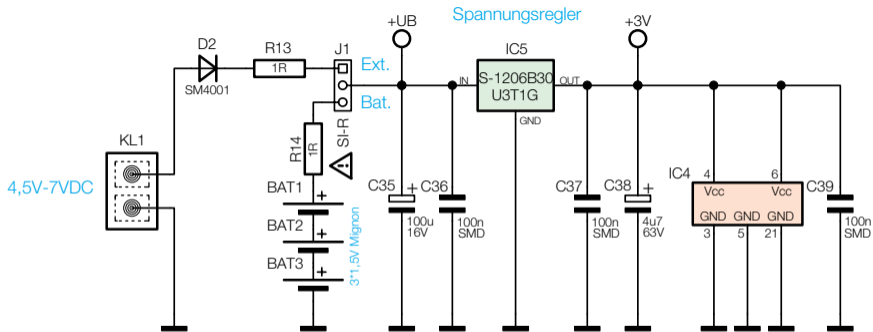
Spannungsregler

+UB

+3V

D2

SM4001

R13

1R

J1

Ext.

Bat.

IC5

IN

S-1206B30

U3T1G

OUT

GND

KL1

4,5V-7VDC

R14

1R

SI-R

BAT1

BAT2

BAT3

3*1,5V Mignon

C35

100u

16V

C36

100n

SMD

C37

100n

SMD

C38

4u7

63V

IC4

4

6

Vcc

Vcc

GND

GND

GND

3

5

21

C39

100n

SMD